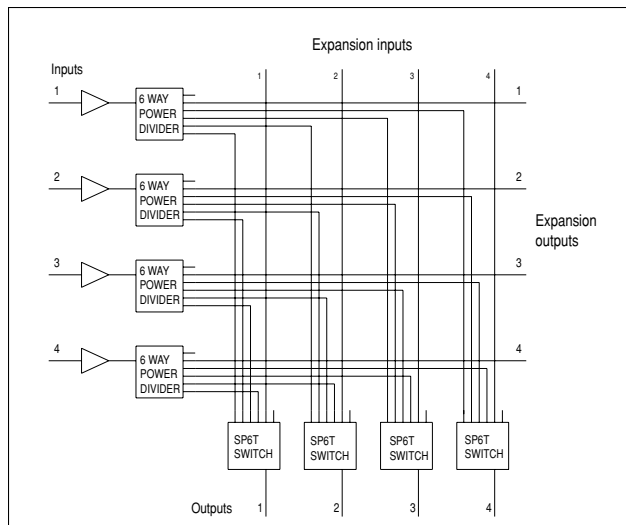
Expansion inputs

Inputs

1 2 3 4

1

6 WAY POWER DIVIDER

1

2

6 WAY POWER DIVIDER

2

Expansion outputs

3

6 WAY POWER DIVIDER

3

4

6 WAY POWER DIVIDER

4

SP6T SWITCH

SP6T SWITCH

SP6T SWITCH

SP6T SWITCH

Outputs 1 2 3 4